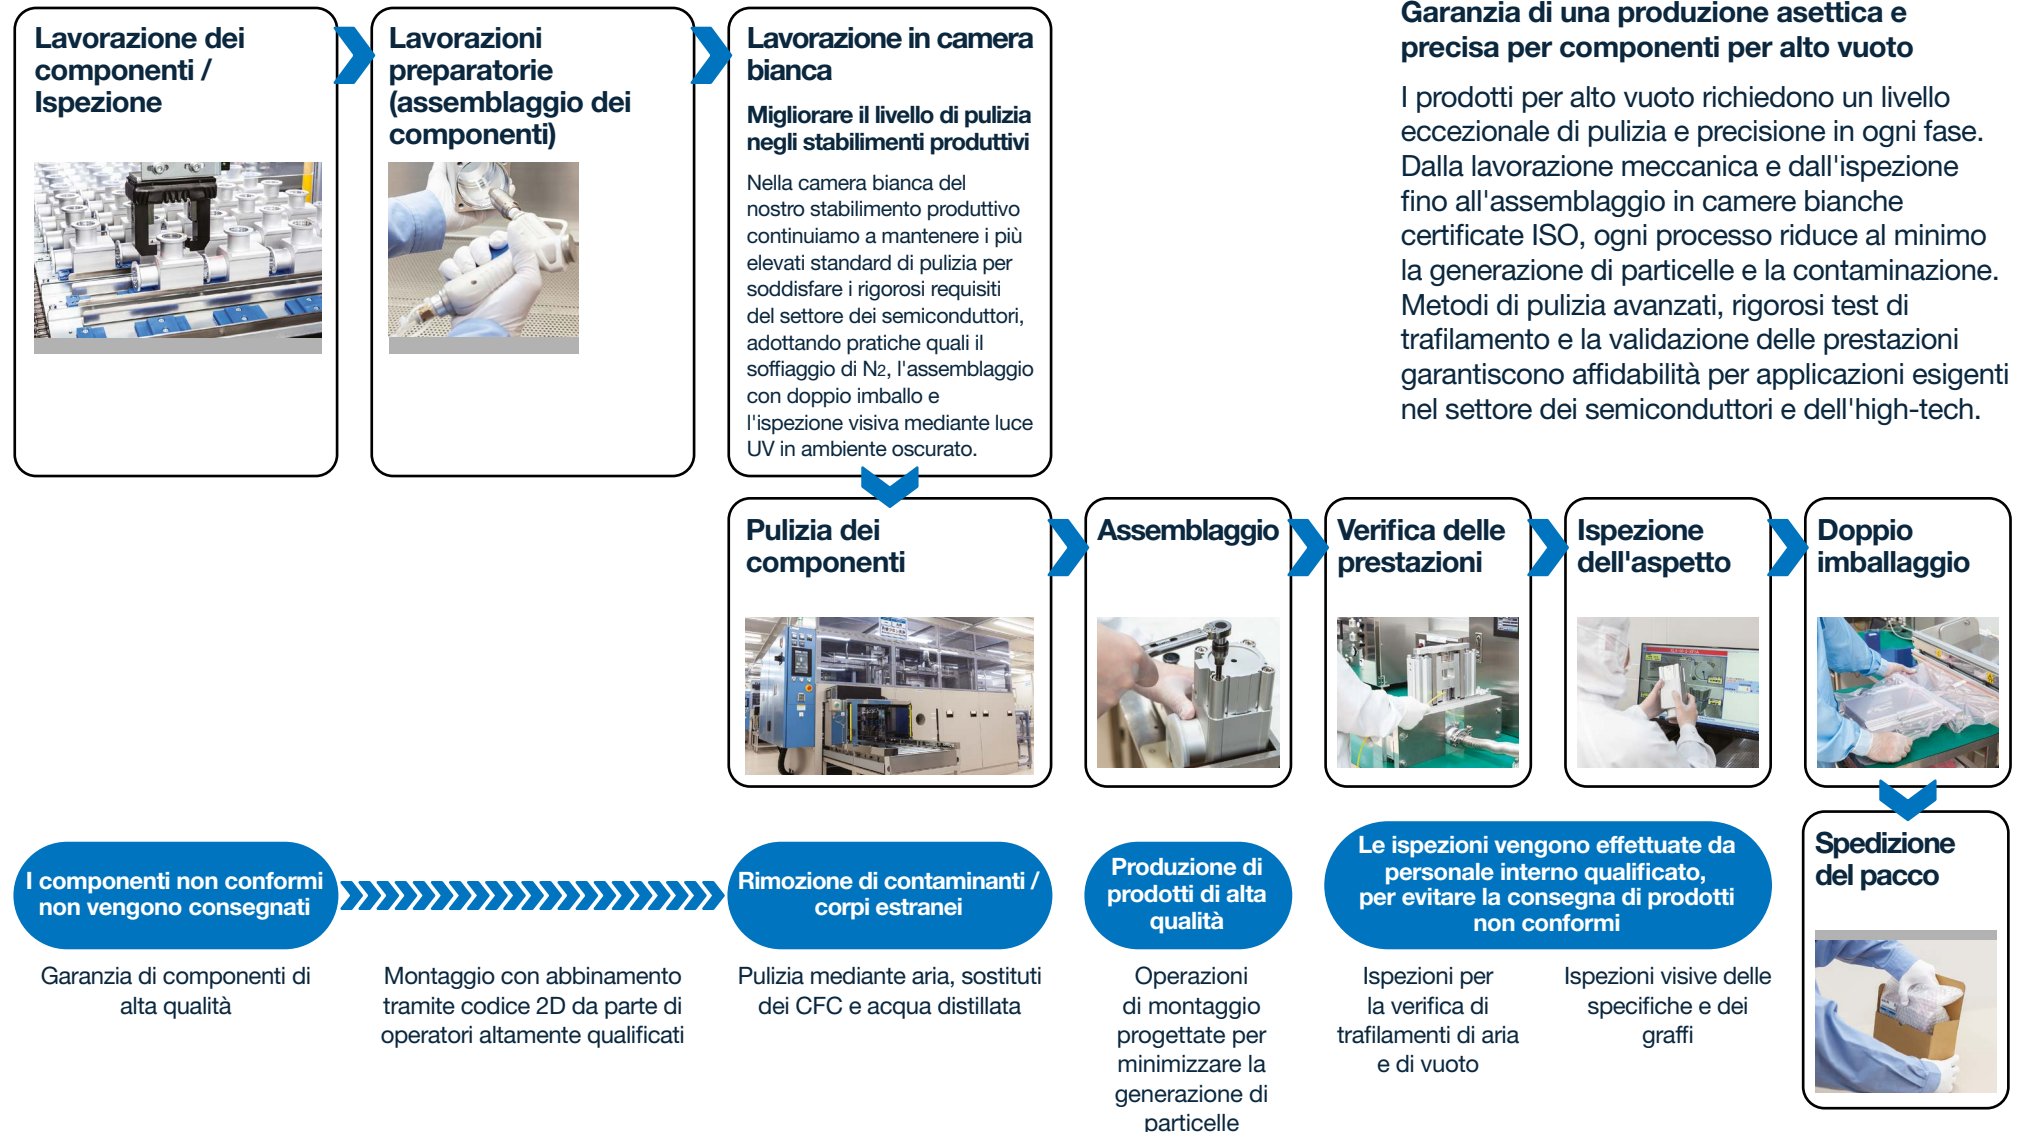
Lavorazione dei componenti / Ispezione

Lavorazioni preparatorie (assemblaggio dei componenti)

Lavorazione in camera bianca

Migliorare il livello di pulizia negli stabilimenti produttivi

Nella camera bianca del nostro stabilimento produttivo continuiamo a mantenere i più elevati standard di pulizia per soddisfare i rigorosi requisiti del settore dei semiconduttori, adottando pratiche quali il soffiaggio di $N_2$, l'assemblaggio con doppio imballo e l'ispezione visiva mediante luce UV in ambiente oscurato.

Garanzia di una produzione asettica e precisa per componenti per alto vuoto

I prodotti per alto vuoto richiedono un livello eccezionale di pulizia e precisione in ogni fase. Dalla lavorazione meccanica e dall'ispezione fino all'assemblaggio in camere bianche certificate ISO, ogni processo riduce al minimo la generazione di particelle e la contaminazione. Metodi di pulizia avanzati, rigorosi test di trafilamento e la validazione delle prestazioni garantiscono affidabilità per applicazioni esigenti nel settore dei semiconduttori e dell'high-tech.

Pulizia dei componenti

Assemblaggio

Verifica delle prestazioni

Ispezione dell'aspetto

Doppio imballaggio

Spedizione del pacco

I componenti non conformi non vengono consegnati

Garanzia di componenti di alta qualità

Montaggio con abbinamento tramite codice 2D da parte di operatori altamente qualificati

Rimozione di contaminanti / corpi estranei

Pulizia mediante aria, sostituti dei CFC e acqua distillata

Produzione di prodotti di alta qualità

Operazioni di montaggio progettate per minimizzare la generazione di particelle

Le ispezioni vengono effettuate da personale interno qualificato, per evitare la consegna di prodotti non conformi

Ispezioni per la verifica di trafilamenti di aria e di vuoto

Ispezioni visive delle specifiche e dei graffi